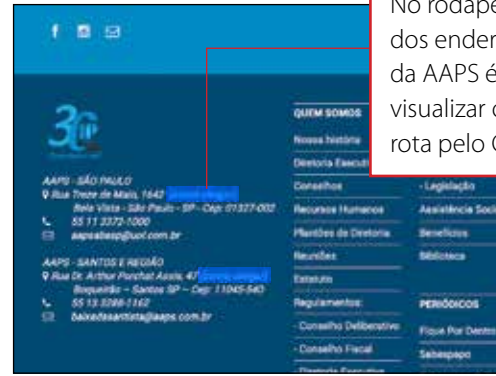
No rodapé dos ender da AAPS é visualizar o rota pelo G

30

AAPS - SÃO PAULO
Rua Treze de Maio, 1647 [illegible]
Bela Vista - São Paulo - SP - Cep: 01327-002
55 11 3372-1000
aapsbasp@uol.com.br

AAPS - SANTOS E REGIÃO
Rua Dr. Arthur Porchat Assis, 47 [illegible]
Boqueirão - Santos SP - Cep: 11045-540
55 13 3288-1162
baixadasantista@aaps.com.br

QUEM SOMOS
Nossa história
Diretoria Executiva
Conselhos
Recursos Humanos
Plantões da Diretoria
Reuniões
Estatuto
Regulamentos:
- Conselho Deliberativo
- Conselho Fiscal
- Diretoria Executiva

- Legislação
Assistência Social
Benefícios
Biblioteca

PERIÓDICOS
Fique Por Dentro
Sabespapo